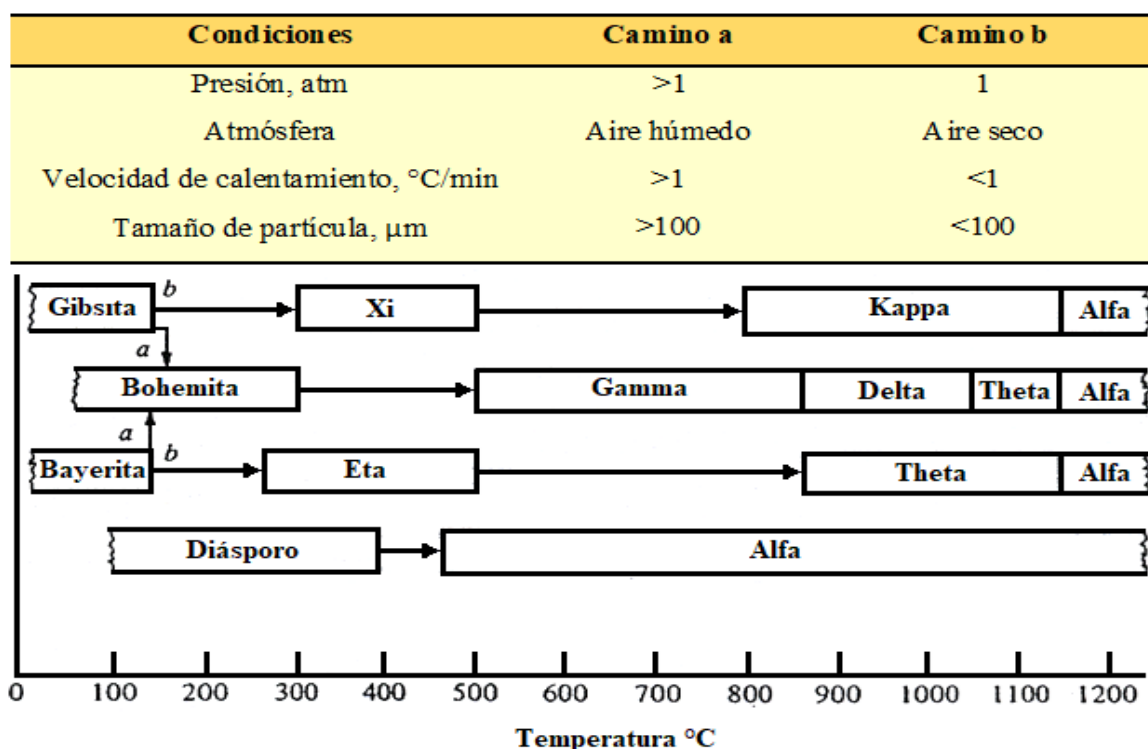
| Condiciones | Camino a | Camino b |
|---|---|---|
| Presión, atm | >1 | 1 |
| Atmósfera | Aire húmedo | Aire seco |
| Velocidad de calentamiento, °C/min | >1 | <1 |
| Tamaño de partícula, µm | >100 | <100 |

Gibsita
b
Xi
Kappa
Alfa
a
Bohemita
Gamma
Delta
Theta
Alfa
a
Bayerita
b
Eta
Theta
Alfa
Diásporo
Alfa

0 100 200 300 400 500 600 700 800 900 1000 1100 1200

Temperatura °C